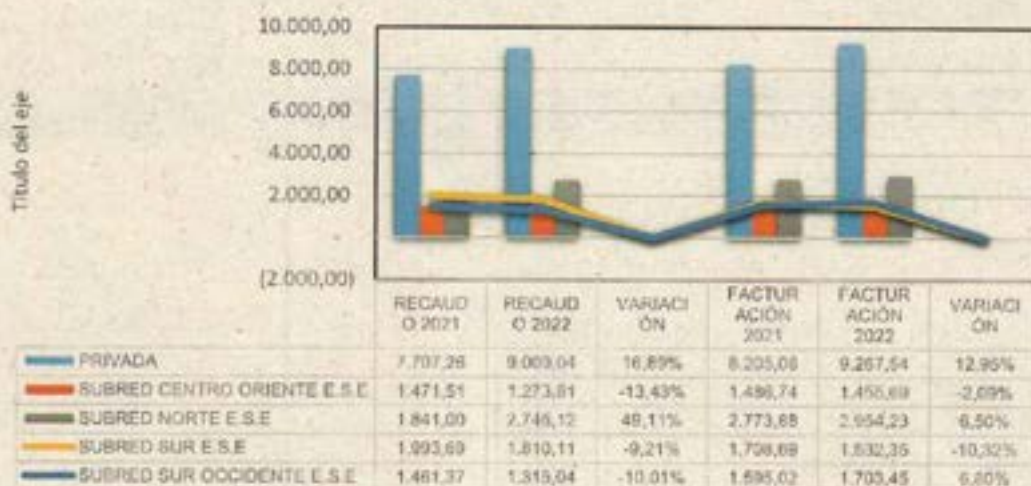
10.000,00
8.000,00
6.000,00
4.000,00
2.000,00
(2.000,00)

Titulo del eje

| | RECAUDO 2021 | RECAUDO 2022 | VARIACIÓN | FACTURACIÓN 2021 | FACTURACIÓN 2022 | VARIACIÓN |
|---|---|---|---|---|---|---|
| PRIVADA | 7.707,26 | 9.003,04 | 16,89% | 8.205,08 | 9.267,54 | 12,95% |
| SUBRED CENTRO ORIENTE E.S.E | 1.471,51 | 1.273,81 | -13,43% | 1.486,74 | 1.455,69 | -2,09% |
| SUBRED NORTE E.S.E | 1.841,00 | 2.745,12 | 49,11% | 2.773,68 | 2.954,23 | 6,50% |
| SUBRED SUR E.S.E | 1.993,69 | 1.810,11 | -9,21% | 1.798,69 | 1.632,35 | -10,32% |
| SUBRED SUR OCCIDENTE E.S.E | 1.461,37 | 1.315,04 | -10,01% | 1.595,02 | 1.703,45 | 6,80% |